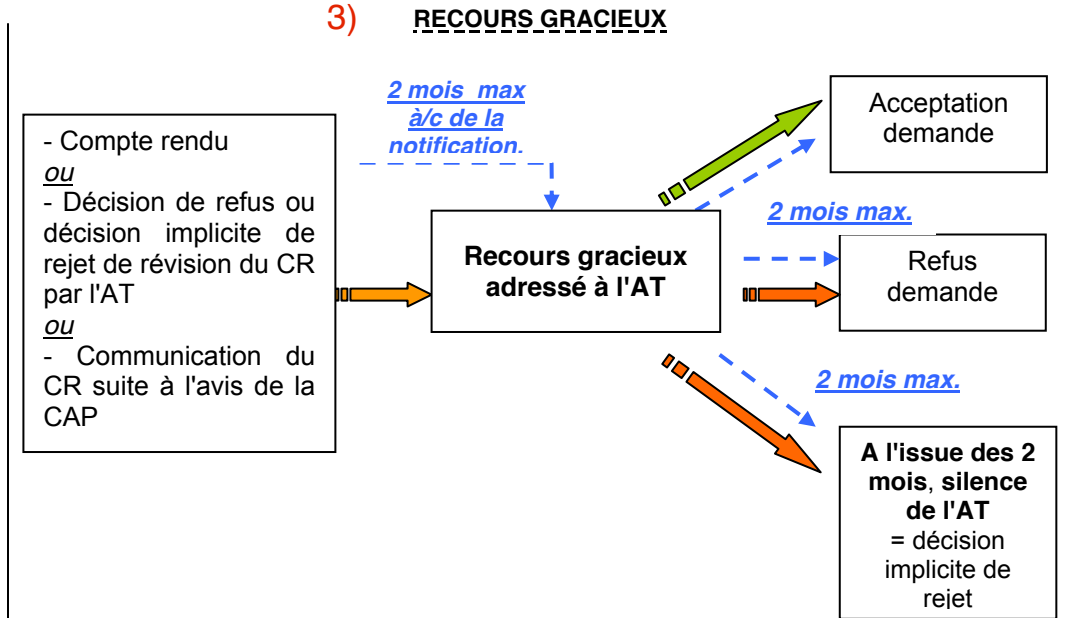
3) RECOURS GRACIEUX

- Compte rendu
ou
- Décision de refus ou décision implicite de rejet de révision du CR par l'AT
ou
- Communication du CR suite à l'avis de la CAP

2 mois max à/c de la notification.

Recours gracieux adressé à l'AT

Acceptation demande

2 mois max.

Refus demande

2 mois max.

A l'issue des 2 mois, silence de l'AT = décision implicite de rejet